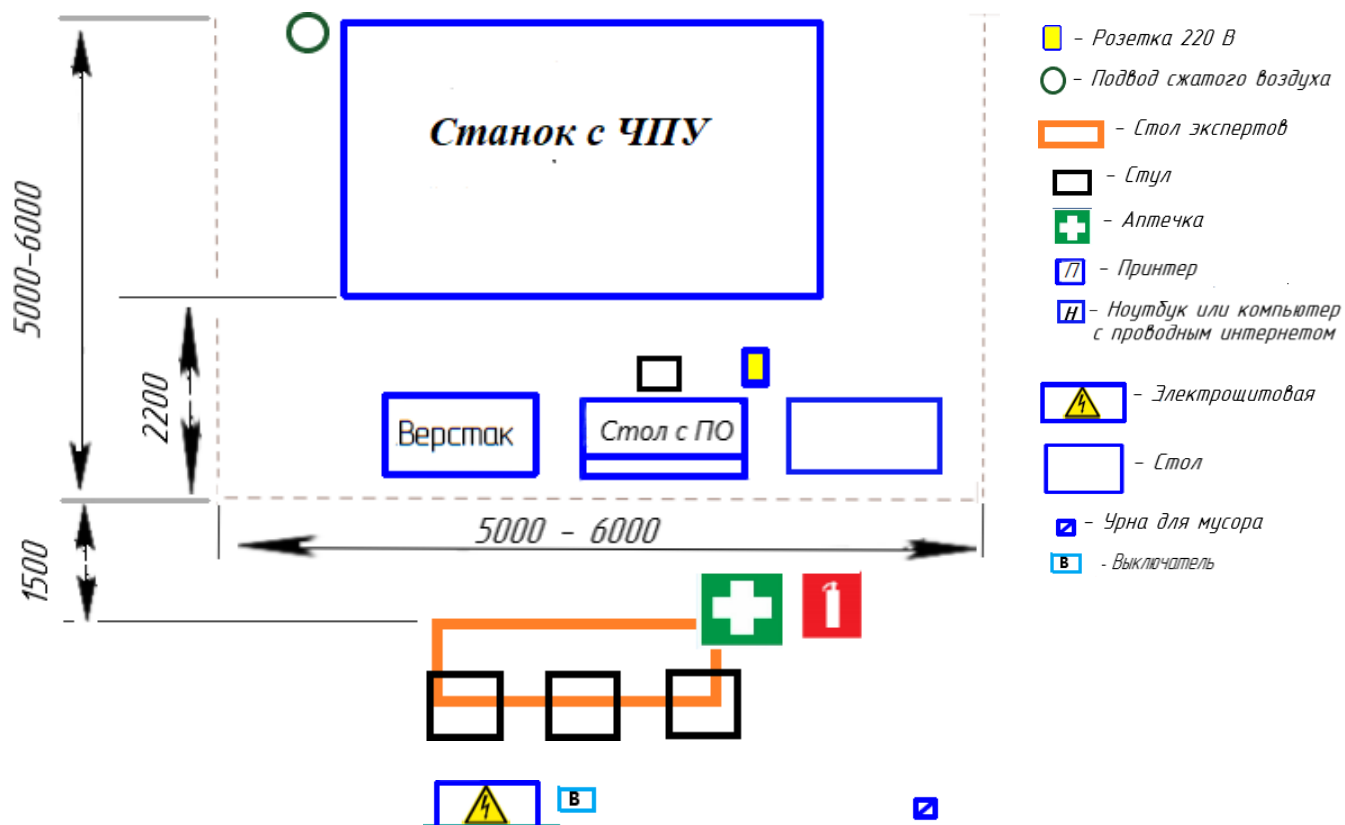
5000-6000

Станок с ЧПУ

2200

Верстак

Стол с ПО

1500

5000 - 6000

В

– Розетка 220 В
– Подвод сжатого воздуха
– Стол экспертов
– Стул
– Аптечка
П – Принтер
Н – Ноутбук или компьютер с проводным интернетом
– Электрощитовая
– Стол
– Урна для мусора
В - Выключатель